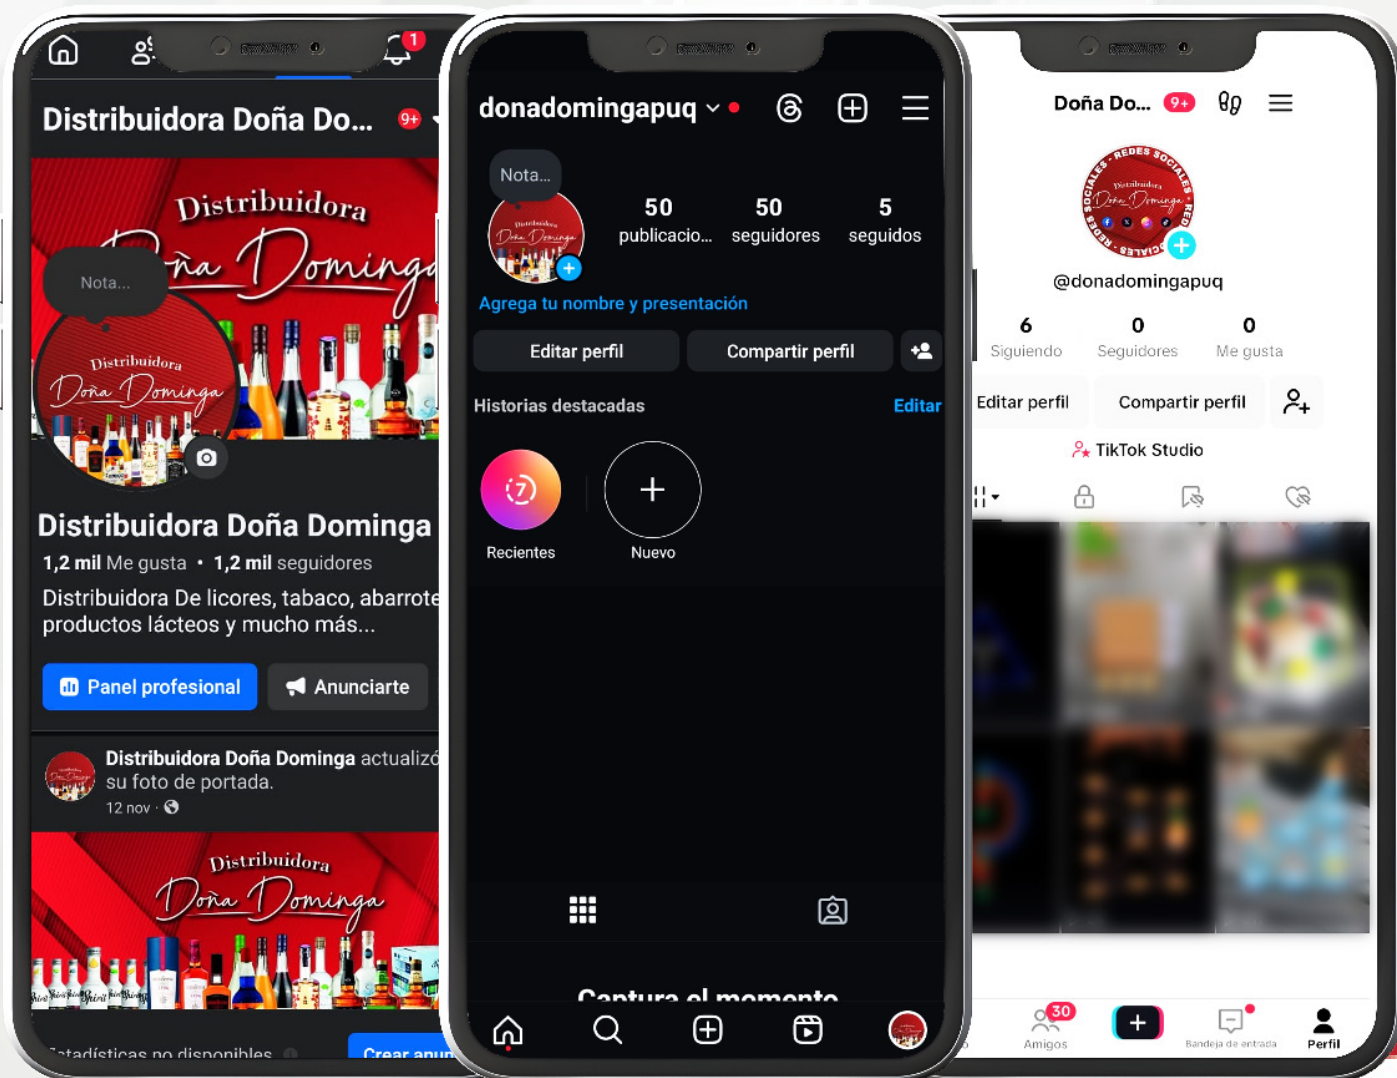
1

Distribuidora Doña Do...

9+

Distribuidora Doña Dominga

Nota...

Distribuidora Doña Dominga

Distribuidora Doña Dominga

1,2 mil Me gusta • 1,2 mil seguidores

Distribuidora De licores, tabaco, abarrote productos lácteos y mucho más...

Panel profesional

Anunciarte

Distribuidora Doña Dominga actualizó su foto de portada.

12 nov ·

Distribuidora Doña Dominga

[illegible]tadísticas no disponibles

Crear anun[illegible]

donadomingapuq

Nota...

50 publicacio...

50 seguidores

5 seguidos

Agrega tu nombre y presentación

Editar perfil

Compartir perfil

Historias destacadas

Editar

Recientes

Nuevo

Captura el momento

Doña Do...

9+

@donadomingapuq

6 Siguiendo

0 Seguidores

0 Me gusta

Editar perfil

Compartir perfil

TikTok Studio

30

Amigos

Bandeja de entrada

Perfil